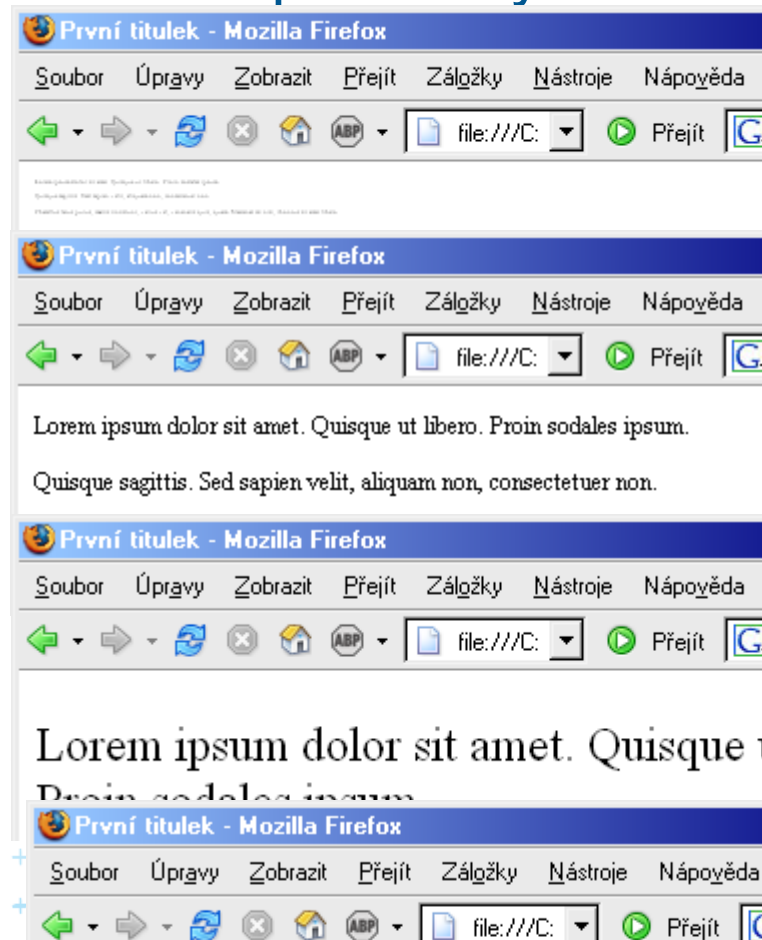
První titulek - Mozilla Firefox

Soubor Úpravy Zobrazit Přejít Záložky Nástroje Nápověda

ABP file:///C: Přejít G

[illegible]

První titulek - Mozilla Firefox

Soubor Úpravy Zobrazit Přejít Záložky Nástroje Nápověda

ABP file:///C: Přejít G

Lorem ipsum dolor sit amet. Quisque ut libero. Proin sodales ipsum.

Quisque sagittis. Sed sapien velit, aliquam non, consectetuer non.

První titulek - Mozilla Firefox

Soubor Úpravy Zobrazit Přejít Záložky Nástroje Nápověda

ABP file:///C: Přejít G

Lorem ipsum dolor sit amet. Quisque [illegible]

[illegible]

První titulek - Mozilla Firefox

Soubor Úpravy Zobrazit Přejít Záložky Nástroje Nápověda

ABP file:///C: Přejít G